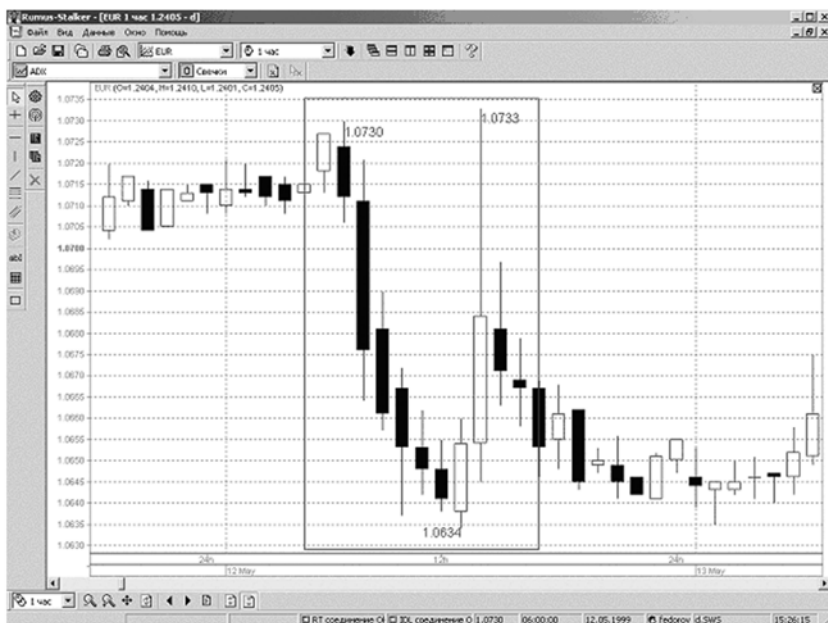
Rumus-Stalker - [EUR 1 час 1.2405 - d]
Файл Вид Данные Окно Помощь
EUR
1 час
ADX
Свечи
EUR (O=1.2404, H=1.2410, L=1.2401, C=1.2405)

1.0735
1.0730
1.0725
1.0720
1.0715
1.0710
1.0705
1.0700
1.0695
1.0690
1.0685
1.0680
1.0675
1.0670
1.0665
1.0660
1.0655
1.0650
1.0645
1.0640
1.0635
1.0630

1.0730
1.0733
1.0634

24h
12 May
12h
24h
13 May

1 час
RT соединение О
IDL соединение О
1.0730
06:00:00
12.05.1999
fedorov
d.SWS
15:26:15